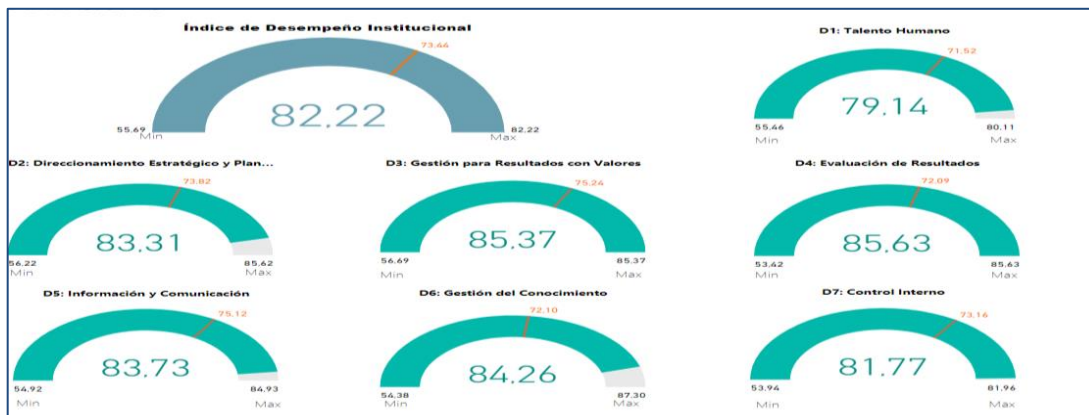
Índice de Desempeño Institucional

73.44

82,22

55.69
Min

82.22
Max

D1: Talento Humano

71.52

79,14

55.46
Min

80.11
Max

D2: Direccionamiento Estratégico y Plan...

73.82

83,31

56.22
Min

85.62
Max

D3: Gestión para Resultados con Valores

75.24

85,37

56.69
Min

85.37
Max

D4: Evaluación de Resultados

72.09

85,63

53.42
Min

85.63
Max

D5: Información y Comunicación

75.12

83,73

54.92
Min

84.93
Max

D6: Gestión del Conocimiento

72.10

84,26

54.38
Min

87.30
Max

D7: Control Interno

73.16

81,77

53.94
Min

81.96
Max